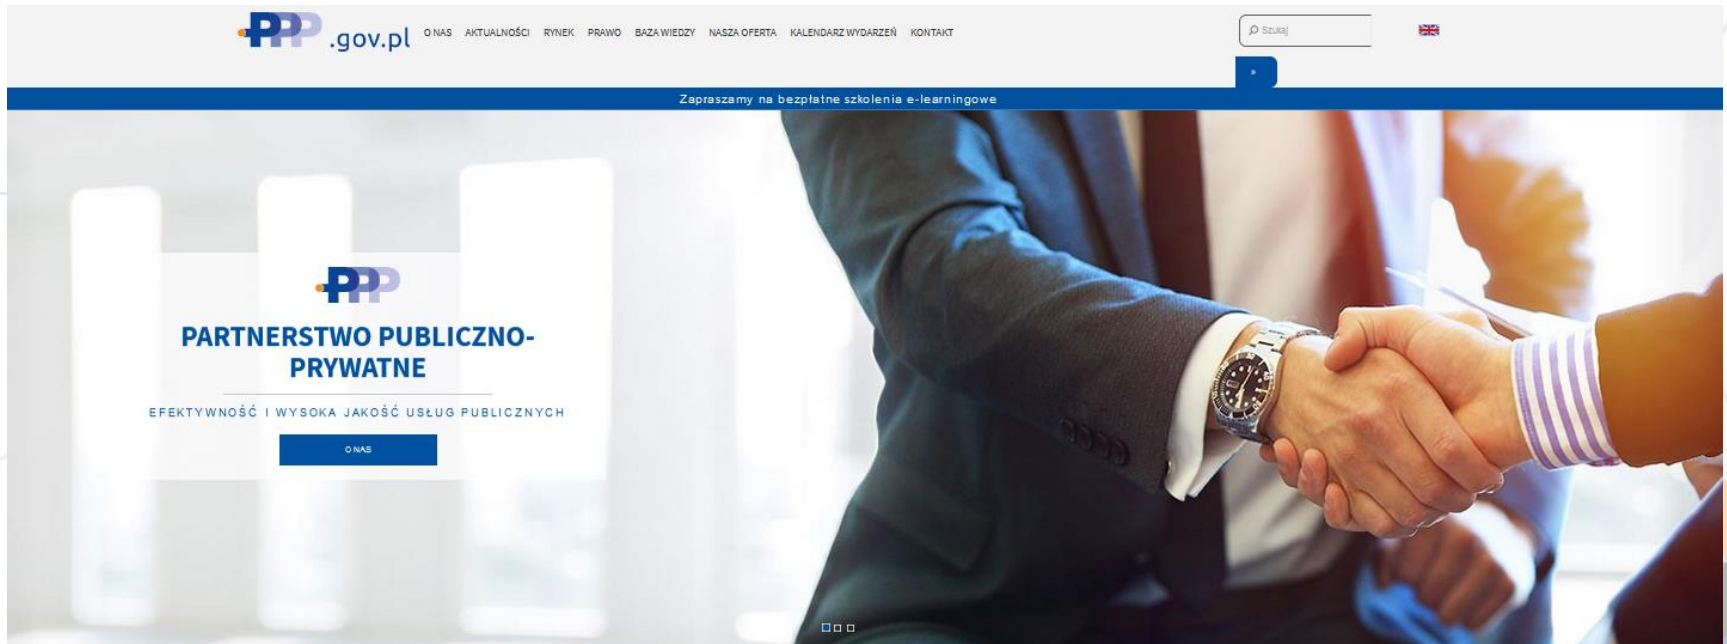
PPP.gov.pl O NAS AKTUALNOŚCI RYNEK PRAWO BAZA WIEDZY NASZA OFERTA KALENDARZ WYDARZEŃ KONTAKT

Szukaj

»

Zapraszamy na bezpłatne szkolenia e-learningowe

PPP

PARTNERSTWO PUBLICZNO-PRYWATNE

EFEKTYWNOŚĆ I WYSOKA JAKOŚĆ USŁUG PUBLICZNYCH

O NAS